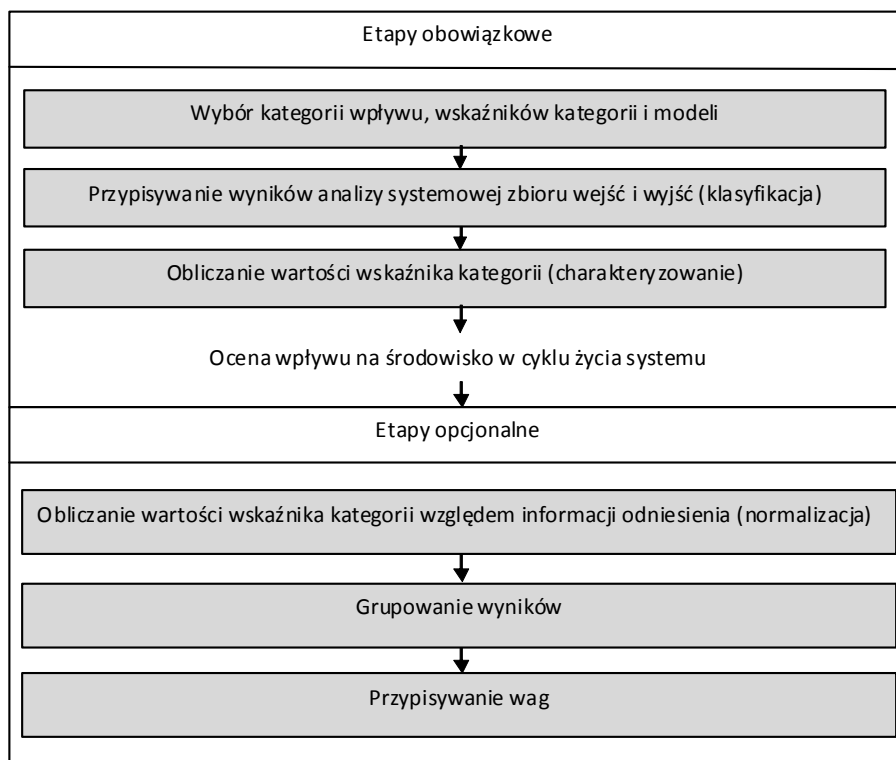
Etapy obowiązkowe

Wybór kategorii wpływu, wskaźników kategorii i modeli

Przypisywanie wyników analizy systemowej zbioru wejść i wyjść (klasyfikacja)

Obliczanie wartości wskaźnika kategorii (charakteryzowanie)

Ocena wpływu na środowisko w cyklu życia systemu

Etapy opcjonalne

Obliczanie wartości wskaźnika kategorii względem informacji odniesienia (normalizacja)

Grupowanie wyników

Przypisywanie wag